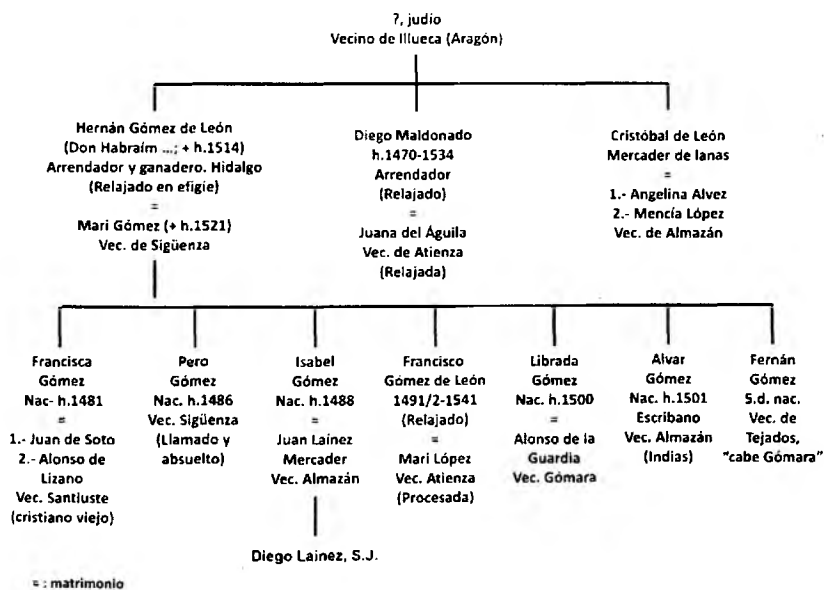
?, judío
Vecino de Illueca (Aragón)

Hernán Gómez de León
(Don Habraím ...; + h.1514)
Arrendador y ganadero. Hidalgo
(Relajado en efigie)
=
Mari Gómez (+ h.1521)
Vec. de Sigüenza

Diego Maldonado
h.1470-1534
Arrendador
(Relajado)
=
Juana del Águila
Vec. de Atienza
(Relajada)

Cristóbal de León
Mercader de lanas
=
1.- Angelina Alvez
2.- Mencía López
Vec. de Almazán

Francisca Gómez
Nac- h.1481
=
1.- Juan de Soto
2.- Alonso de Lizano
Vec. Santiuste
(cristiano viejo)

Pero Gómez
Nac. h.1486
Vec. Sigüenza
(Llamado y absuelto)

Isabel Gómez
Nac. h.1488
=
Juan Laínez
Mercader
Vec. Almazán

Diego Laínez, S.J.

Francisco Gómez de León
1491/2-1541
(Relajado)
=
Mari López
Vec. Atienza
(Procesada)

Librada Gómez
Nac. h.1500
=
Alonso de la Guardia
Vec. Gómara

Alvar Gómez
Nac. h.1501
Escribano
Vec. Almazán
(Indias)

Fernán Gómez
S.d. nac.
Vec. de Tejados,
"cabe Gómara"

= : matrimonio